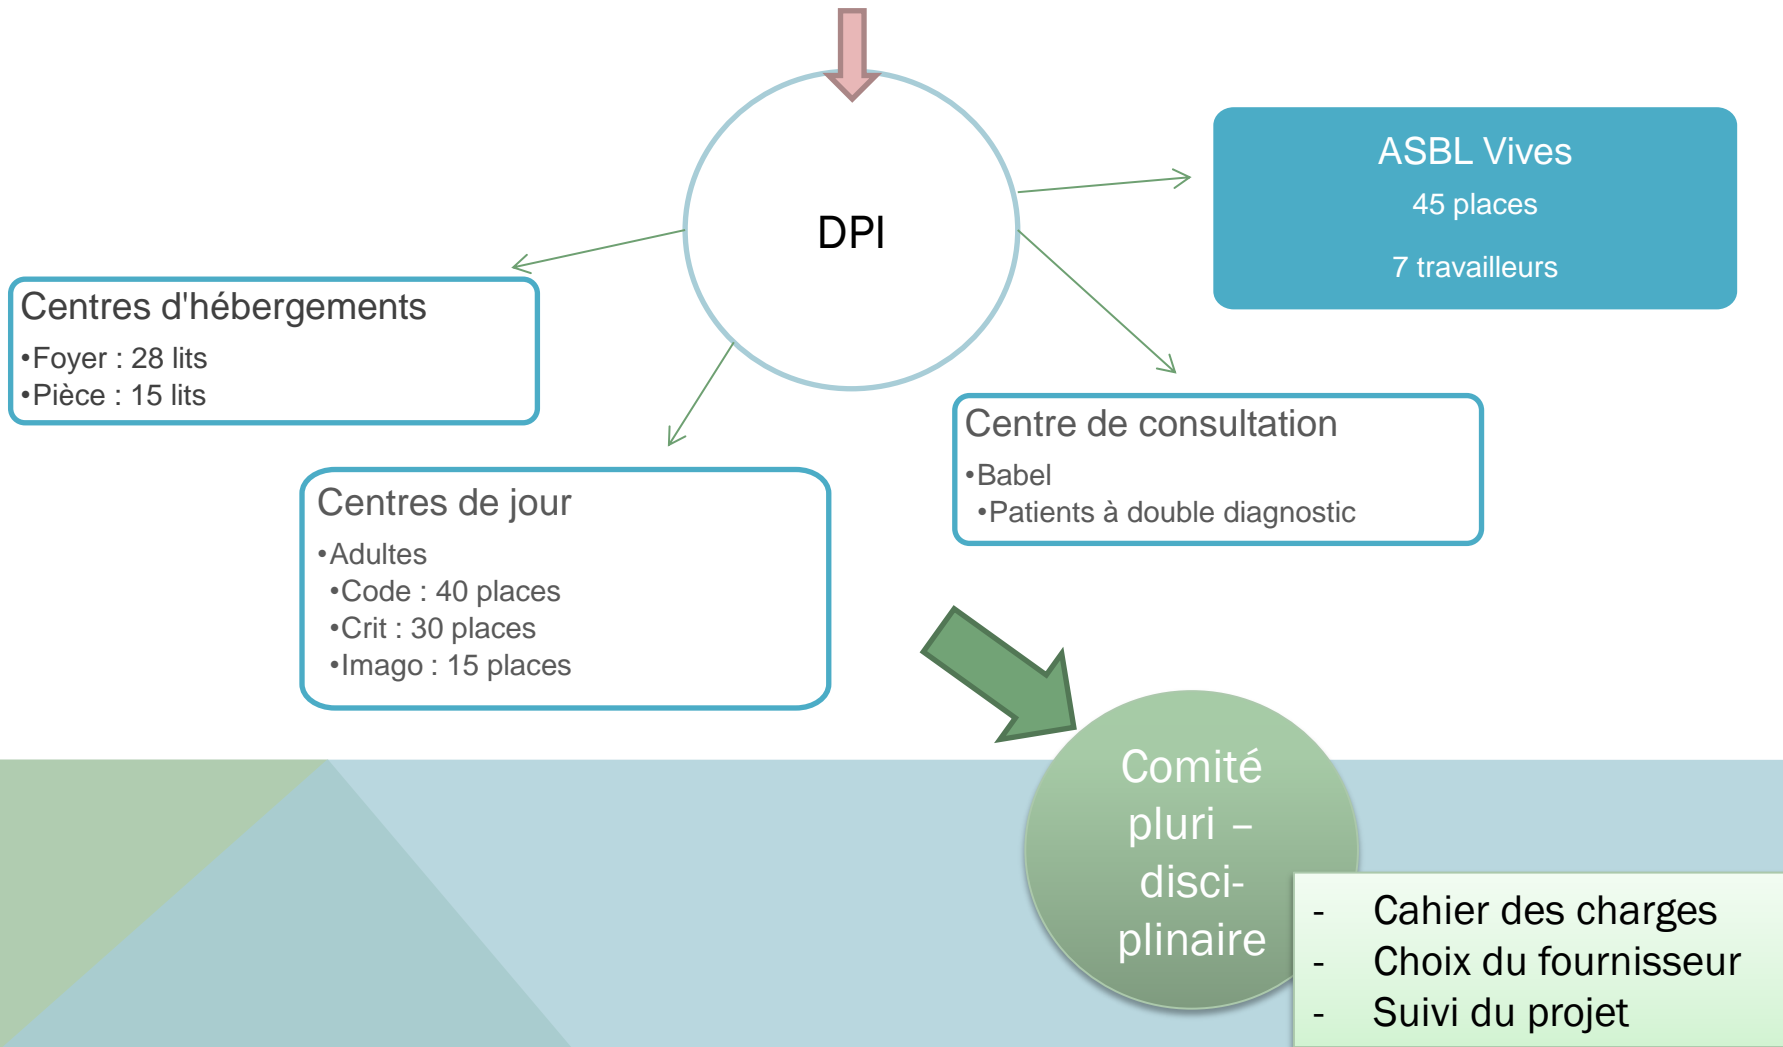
DPI

ASBL Vives
45 places
7 travailleurs

Centres d'hébergements
•Foyer : 28 lits
•Pièce : 15 lits

Centre de consultation
•Babel
•Patients à double diagnostic

Centres de jour
•Adultes
•Code : 40 places
•Crit : 30 places
•Imago : 15 places

Comité pluri – disci-plinaire

- Cahier des charges
- Choix du fournisseur
- Suivi du projet